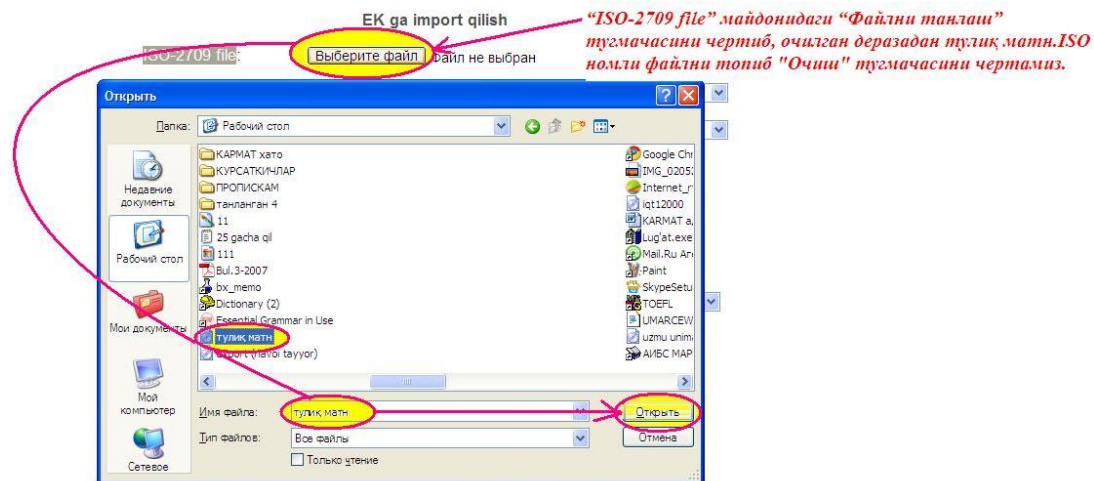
EK ga import qilish

ISO-2709 file: Выберите файл Файл не выбран

“ISO-2709 file” майдонидаги “Файлни танлаш” тугмачасини чертиб, очилган деразадан тулиқ матн.ISO номли файлни топиб "Очиш" тугмачасини чертамиз.

Открыть

Папка: Рабочий стол

Недавние документы
Рабочий стол
Мои документы
Мой компьютер
Сетевое

КАРМАТ хато
КУРСАТКИЧЛАР
ПРОПИСКАМ
танланган 4
11
25 gacha qil
111
Bul.3-2007
bx_memo
Dictionary (2)
Essential Grammar in Use
тулиқ матн
Eksport (Navoi tayyor)

Google Chr
IMG_0205
Internet_r
iqt12000
KARMAT a
Lug'at.exe
Mail.Ru Ar
Paint
SkypeSetu
TOEFL
UMARCEW
uzmu unim
АИБС МАР

Имя файла: тулиқ матн
Тип файлов: Все файлы
Только чтение

Открыть
Отмена